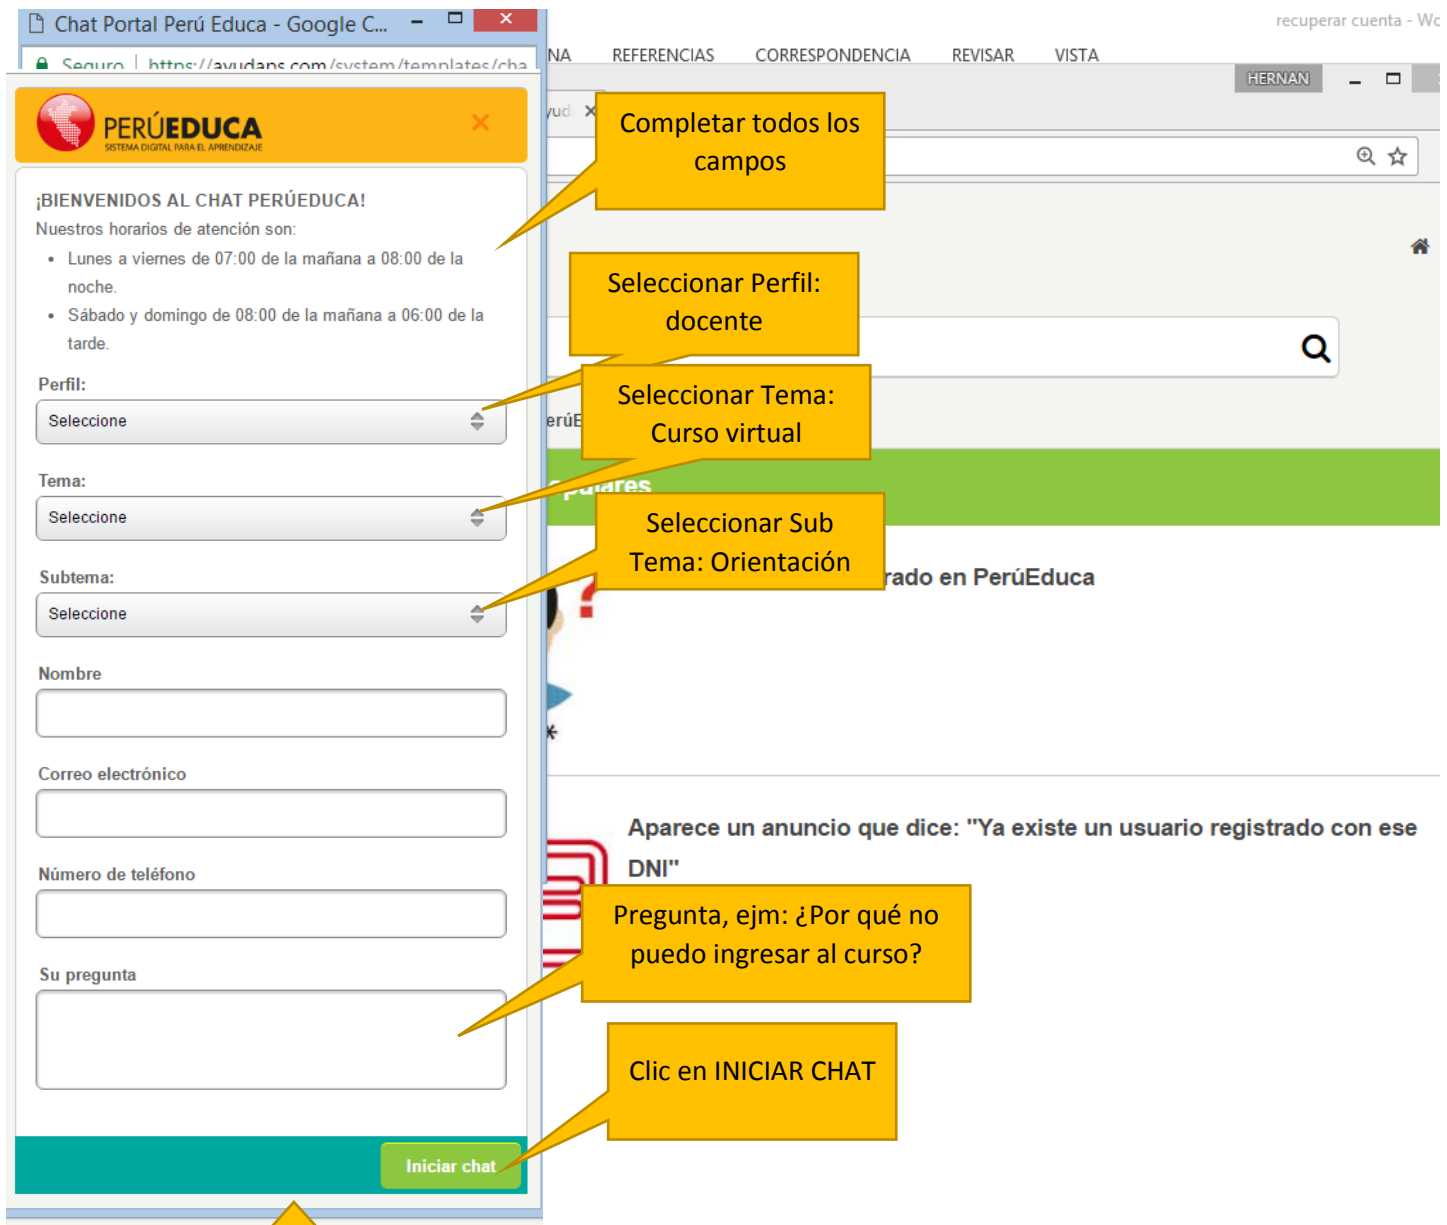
Chat Portal Perú Educa - Google C...

Seguro | https://ayudaps.com/system/templates/cha

recuperar cuenta - Wo

NA REFERENCIAS CORRESPONDENCIA REVISAR VISTA

HERNAN

PERÚEDUCA
SISTEMA DIGITAL PARA EL APRENDIZAJE

¡BIENVENIDOS AL CHAT PERÚEDUCA!
Nuestros horarios de atención son:
- Lunes a viernes de 07:00 de la mañana a 08:00 de la noche.
- Sábado y domingo de 08:00 de la mañana a 06:00 de la tarde.

Perfil:
Seleccione

Tema:
Seleccione

Subtema:
Seleccione

Nombre

Correo electrónico

Número de teléfono

Su pregunta

Iniciar chat

Completar todos los campos

Seleccionar Perfil: docente

Seleccionar Tema: Curso virtual

Seleccionar Sub Tema: Orientación

Pregunta, ejm: ¿Por qué no puedo ingresar al curso?

Clic en INICIAR CHAT

erúE

pulares

rado en PerúEduca

Aparece un anuncio que dice: "Ya existe un usuario registrado con ese DNI"